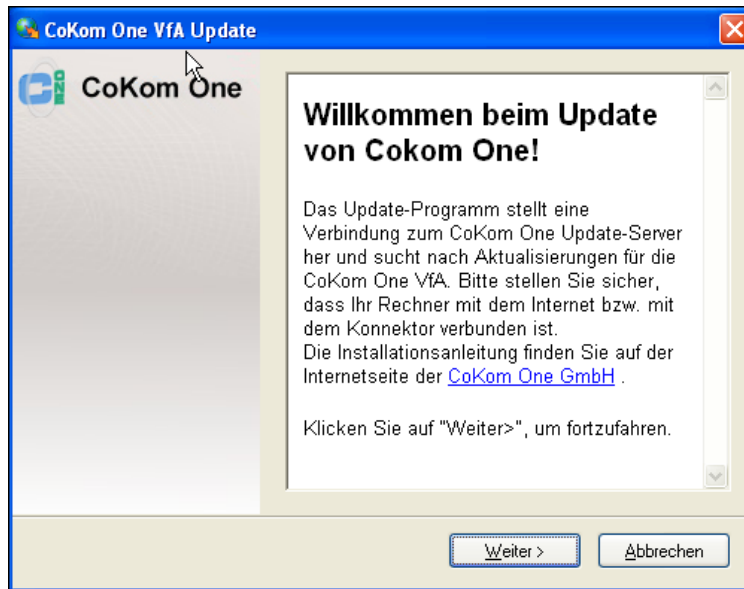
CoKom One VfA Update

CoKom One

Willkommen beim Update von Cokom One!

Das Update-Programm stellt eine Verbindung zum CoKom One Update-Server her und sucht nach Aktualisierungen für die CoKom One VfA. Bitte stellen Sie sicher, dass Ihr Rechner mit dem Internet bzw. mit dem Konnektor verbunden ist.
Die Installationsanleitung finden Sie auf der Internetseite der CoKom One GmbH .

Klicken Sie auf "Weiter>", um fortzufahren.

Weiter >

Abbrechen